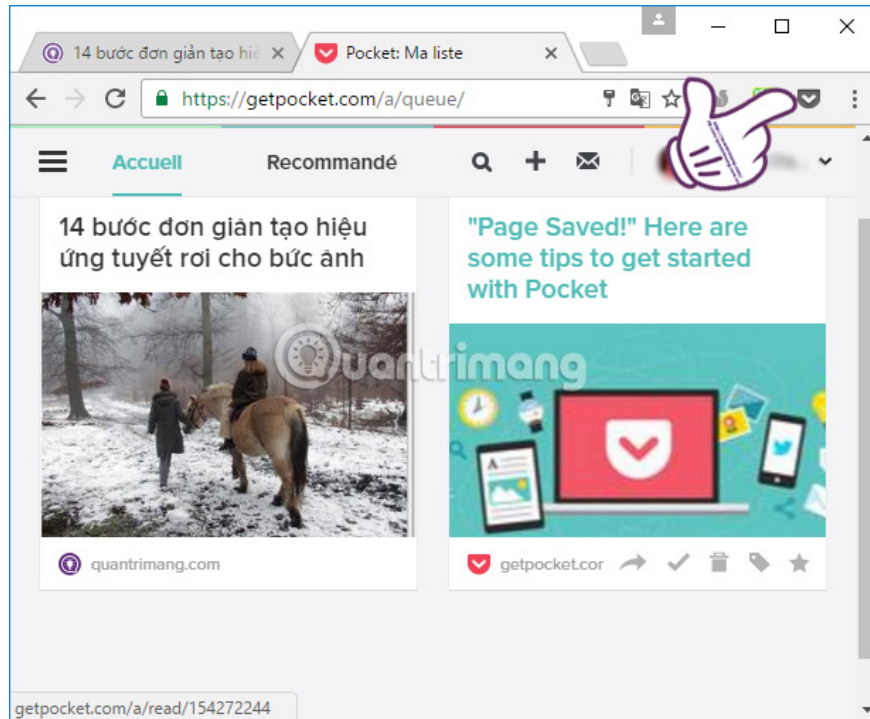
14 bước đơn giản tạo hiệ
Pocket: Ma liste
https://getpocket.com/a/queue/
Accueil
Recommandé
14 bước đơn giản tạo hiệu ứng tuyết rơi cho bức ảnh
"Page Saved!" Here are some tips to get started with Pocket
Quantrimang
quantrimang.com
getpocket.cor
getpocket.com/a/read/154272244